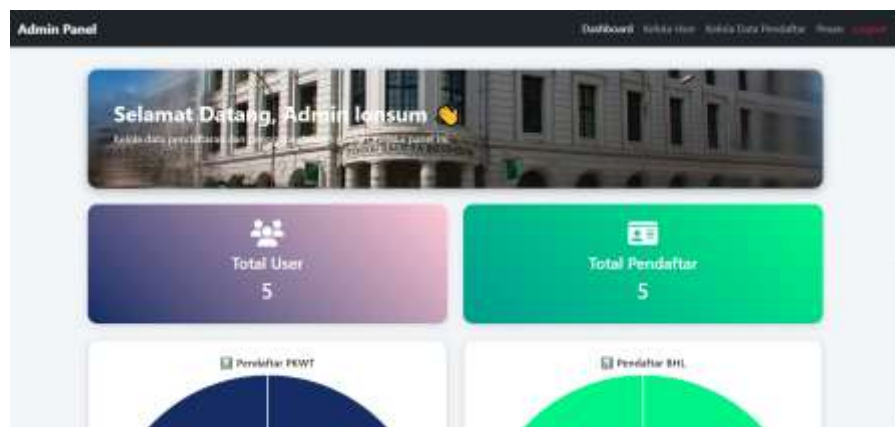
Admin Panel

Dashboard Kelola User Kelola Data Pendaftar Pesan Logout

Selamat Datang, Admin lonsum 👋

Kelola data pendaftaran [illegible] panel ini.

Total User
5

Total Pendaftar
5

Pendaftar PKWT

Pendaftar BHL